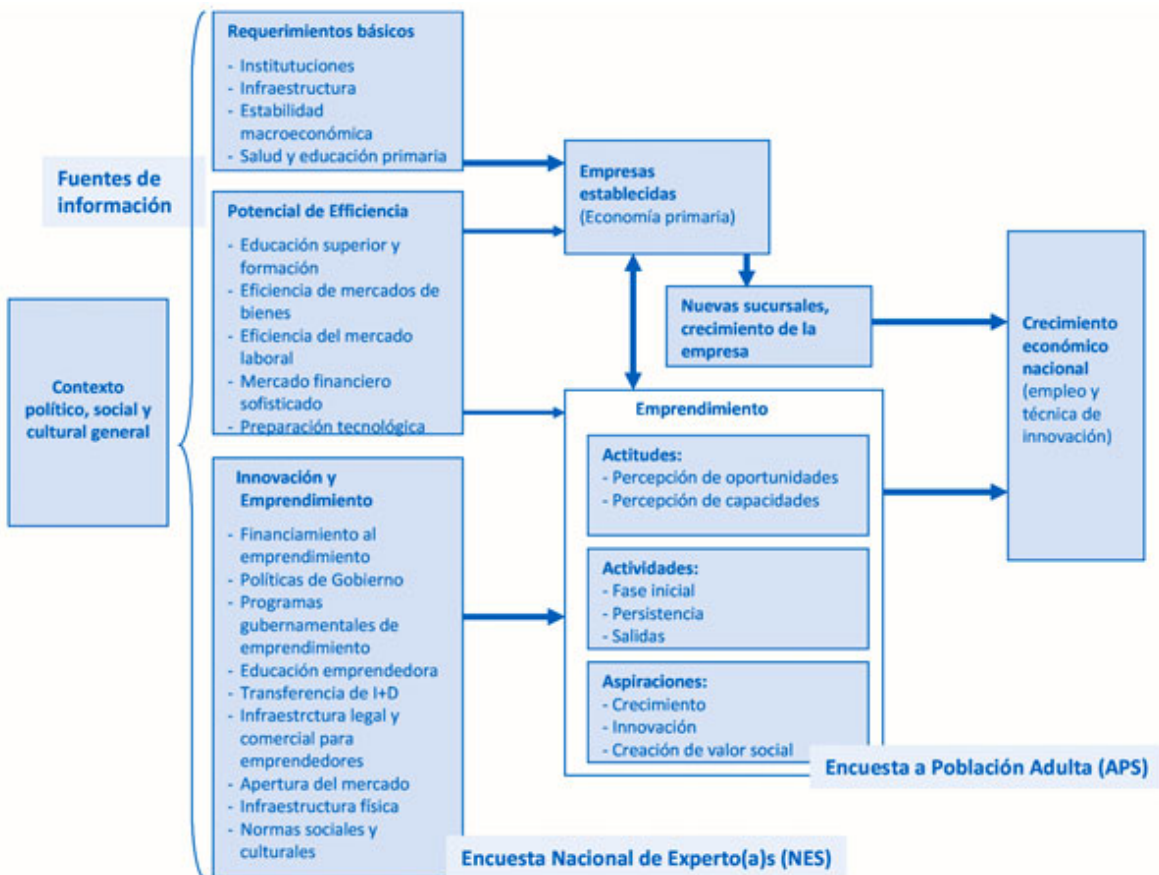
Fuentes de información

Contexto político, social y cultural general

Requerimientos básicos
- Instituciones
- Infraestructura
- Estabilidad macroeconómica
- Salud y educación primaria

Potencial de Efficiencia
- Educación superior y formación
- Eficiencia de mercados de bienes
- Eficiencia del mercado laboral
- Mercado financiero sofisticado
- Preparación tecnológica

Innovación y Emprendimiento
- Financiamiento al emprendimiento
- Políticas de Gobierno
- Programas gubernamentales de emprendimiento
- Educación emprendedora
- Transferencia de I+D
- Infraestrctura legal y comercial para emprendedores
- Apertura del mercado
- Infraestructura física
- Normas sociales y culturales

Empresas establecidas (Economía primaria)

Nuevas sucursales, crecimiento de la empresa

Emprendimiento

Actitudes:
- Percepción de oportunidades
- Percepción de capacidades

Actividades:
- Fase inicial
- Persistencia
- Salidas

Aspiraciones:
- Crecimiento
- Innovación
- Creación de valor social

Crecimiento económico nacional (empleo y técnica de innovación)

Encuesta a Población Adulta (APS)

Encuesta Nacional de Experto(a)s (NES)